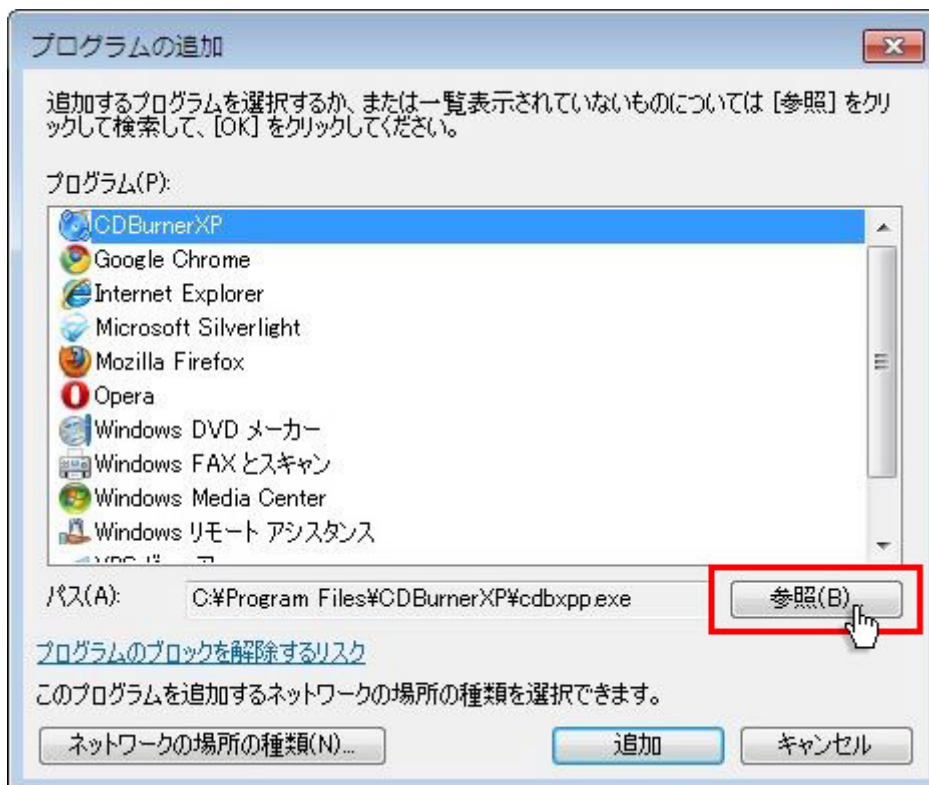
プログラムの追加

追加するプログラムを選択するか、または一覧表示されていないものについては [参照] をクリックして検索して、[OK] をクリックしてください。

プログラム(P):

CDBurnerXP
Google Chrome
Internet Explorer
Microsoft Silverlight
Mozilla Firefox
Opera
Windows DVD メーカー
Windows FAX とスキャン
Windows Media Center
Windows リモート アシスタンス
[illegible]

パス(A): C:¥Program Files¥CDBurnerXP¥cdbxpp.exe 参照(B)...

プログラムのブロックを解除するリスク

このプログラムを追加するネットワークの場所の種類を選択できます。

ネットワークの場所の種類(N)... 追加 キャンセル